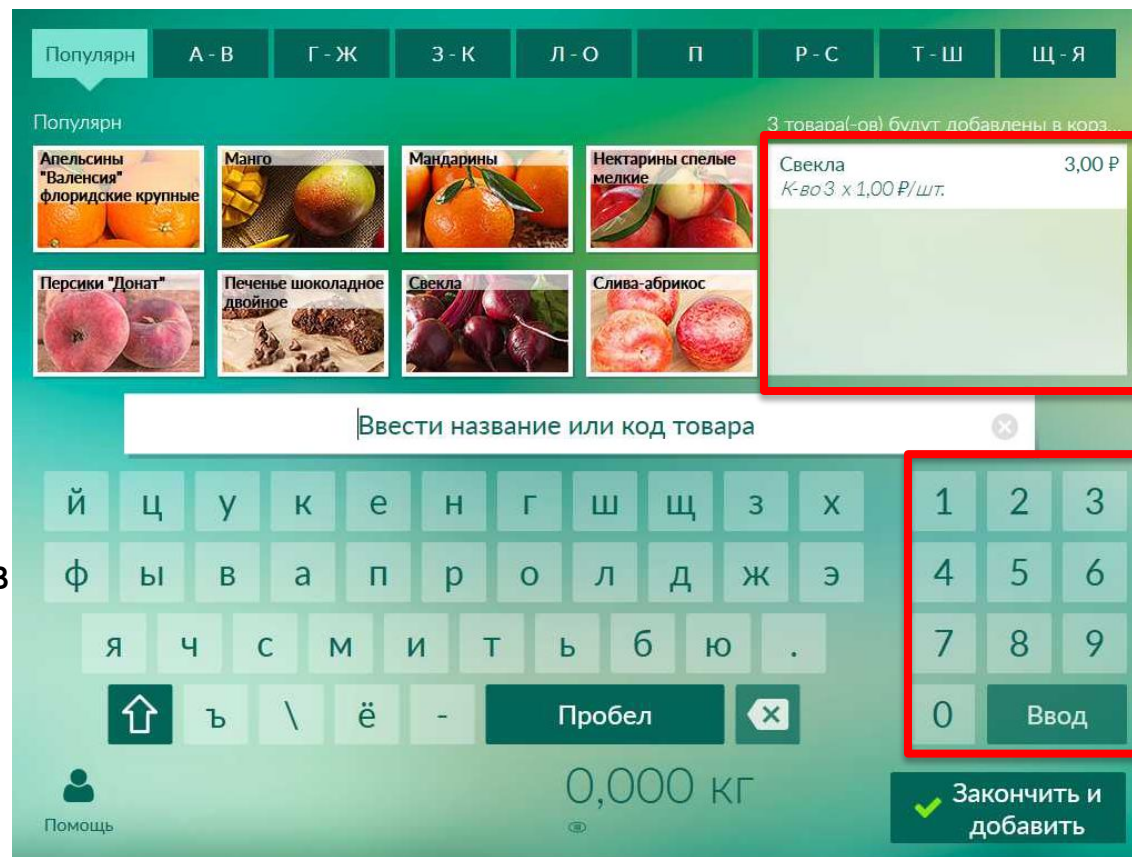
Популярн А - В Г - Ж З - К Л - О П Р - С Т - Ш Щ - Я

Популярн

3 товара(-ов) будут добавлены в корз...

Апельсины "Валенсия" флоридские крупные

Манго

Мандарины

Нектарины спелые мелкие

Персики "Донат"

Печенье шоколадное двойное

Свекла

Слива-абрикос

Свекла 3,00 ₽
К-во 3 x 1,00 ₽/шт.

Ввести название или код товара

й ц у к е н г ш щ з х
ф ы в а п р о л д ж э
я ч с м и т ь б ю .
ъ \ ё - Пробел

1 2 3
4 5 6
7 8 9
0 Ввод

Помощь

0,000 кг

Закончить и добавить